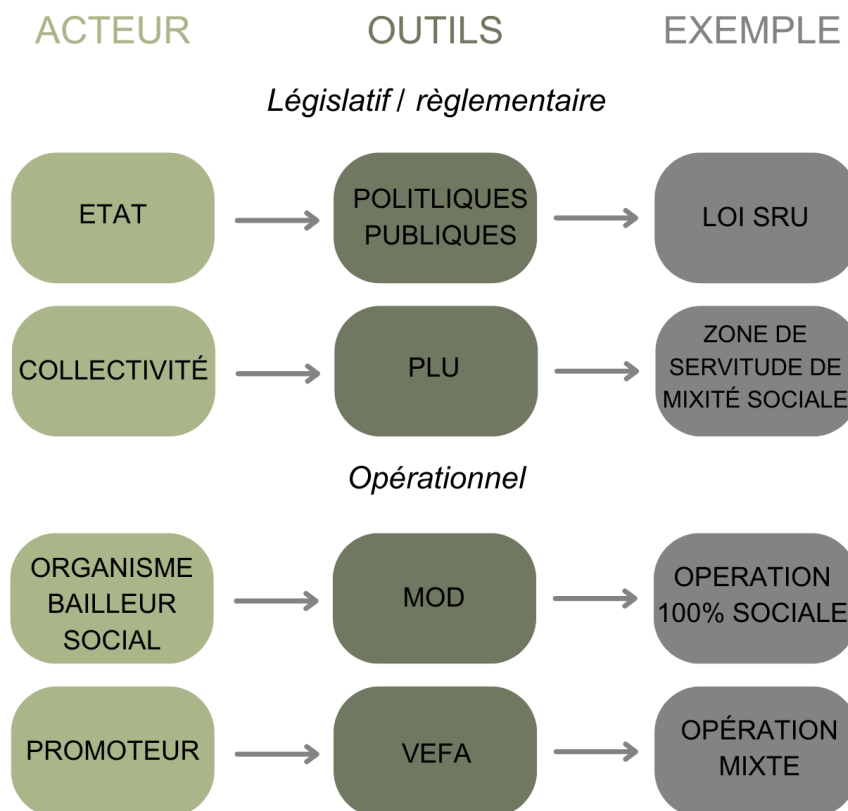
ACTEUR

OUTILS

EXEMPLE

Législatif / règlementaire

ETAT

POLITLIQUES PUBLIQUES

LOI SRU

COLLECTIVITÉ

PLU

ZONE DE SERVITUDE DE MIXITÉ SOCIALE

Opérationnel

ORGANISME BAILLEUR SOCIAL

MOD

OPERATION 100% SOCIALE

PROMOTEUR

VEFA

OPÉRATION MIXTE